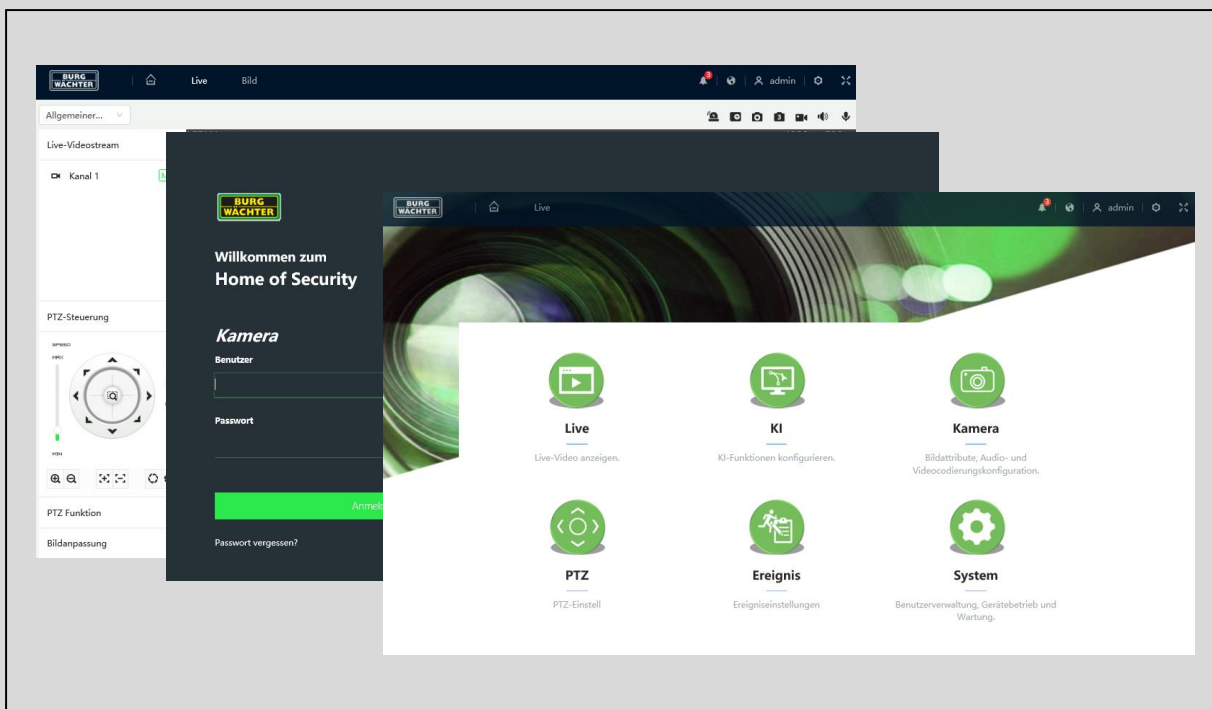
BURG WÄCHTER

Live

Bild

admin

Allgemeiner...

Live-Videostream

Kanal 1

PTZ-Steuerung

SPEED

MAX

MIN

PTZ Funktion

Bildanpassung

BURG WÄCHTER

Willkommen zum
Home of Security

Kamera

Benutzer

Passwort

Anmel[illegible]

Passwort vergessen?

BURG WÄCHTER

Live

admin

Live

Live-Video anzeigen.

KI

KI-Funktionen konfigurieren.

Kamera

Bildattribute, Audio- und Videocodierungskonfiguration.

PTZ

PTZ-Einstell

Ereignis

Ereigniseinstellungen

System

Benutzerverwaltung, Gerätebetrieb und Wartung.